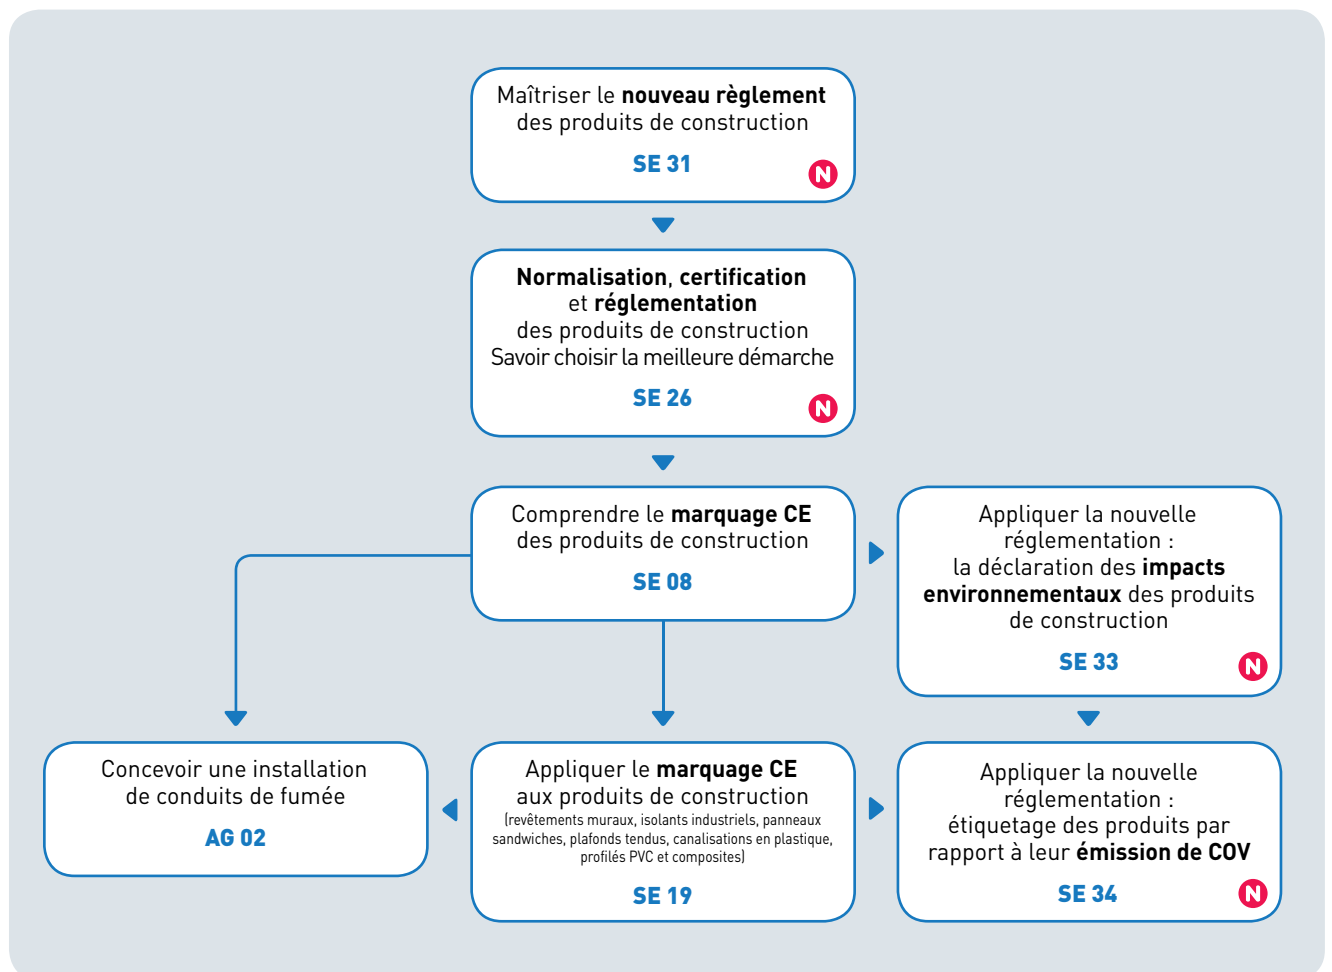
Maîtriser le **nouveau règlement** des produits de construction

SE 31

N

**Normalisation**, **certification** et **réglementation** des produits de construction
Savoir choisir la meilleure démarche

SE 26

N

Comprendre le **marquage CE** des produits de construction

SE 08

Appliquer la nouvelle réglementation : la déclaration des **impacts environnementaux** des produits de construction

SE 33

N

Concevoir une installation de conduits de fumée

AG 02

Appliquer le **marquage CE** aux produits de construction
(revêtements muraux, isolants industriels, panneaux sandwiches, plafonds tendus, canalisations en plastique, profilés PVC et composites)

SE 19

Appliquer la nouvelle réglementation : étiquetage des produits par rapport à leur **émission de COV**

SE 34

N